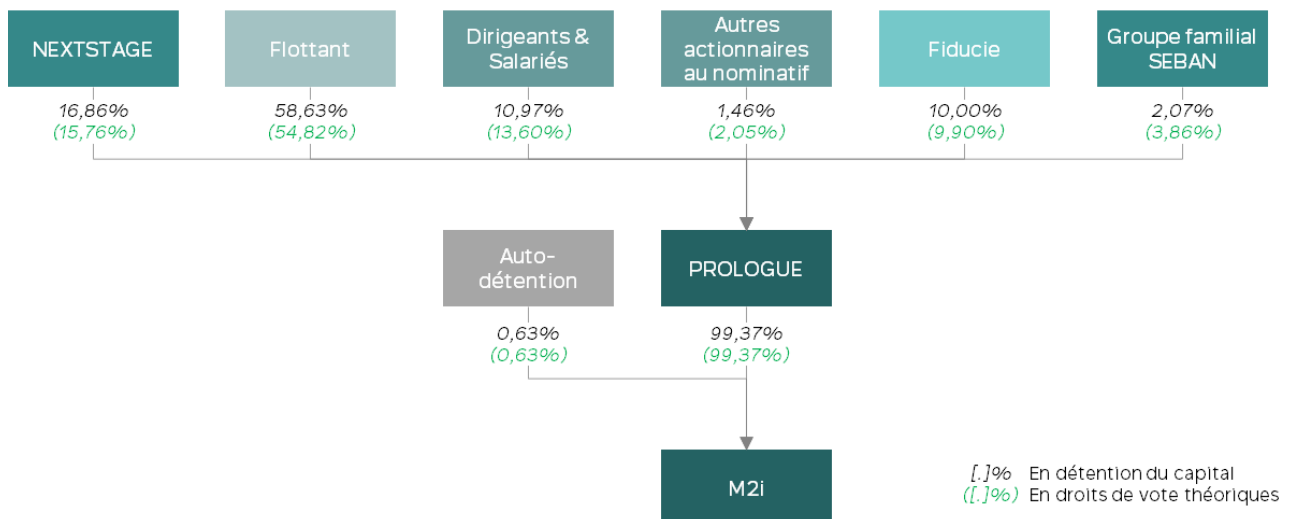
NEXTSTAGE
16,86%
(15,76%)

Flottant
58,63%
(54,82%)

Dirigeants & Salariés
10,97%
(13,60%)

Autres actionnaires au nominatif
1,46%
(2,05%)

Fiducie
10,00%
(9,90%)

Groupe familial SEBAN
2,07%
(3,86%)

Auto-détention
0,63%
(0,63%)

PROLOGUE
99,37%
(99,37%)

M2i

[.]% En détention du capital
([.]%) En droits de vote théoriques